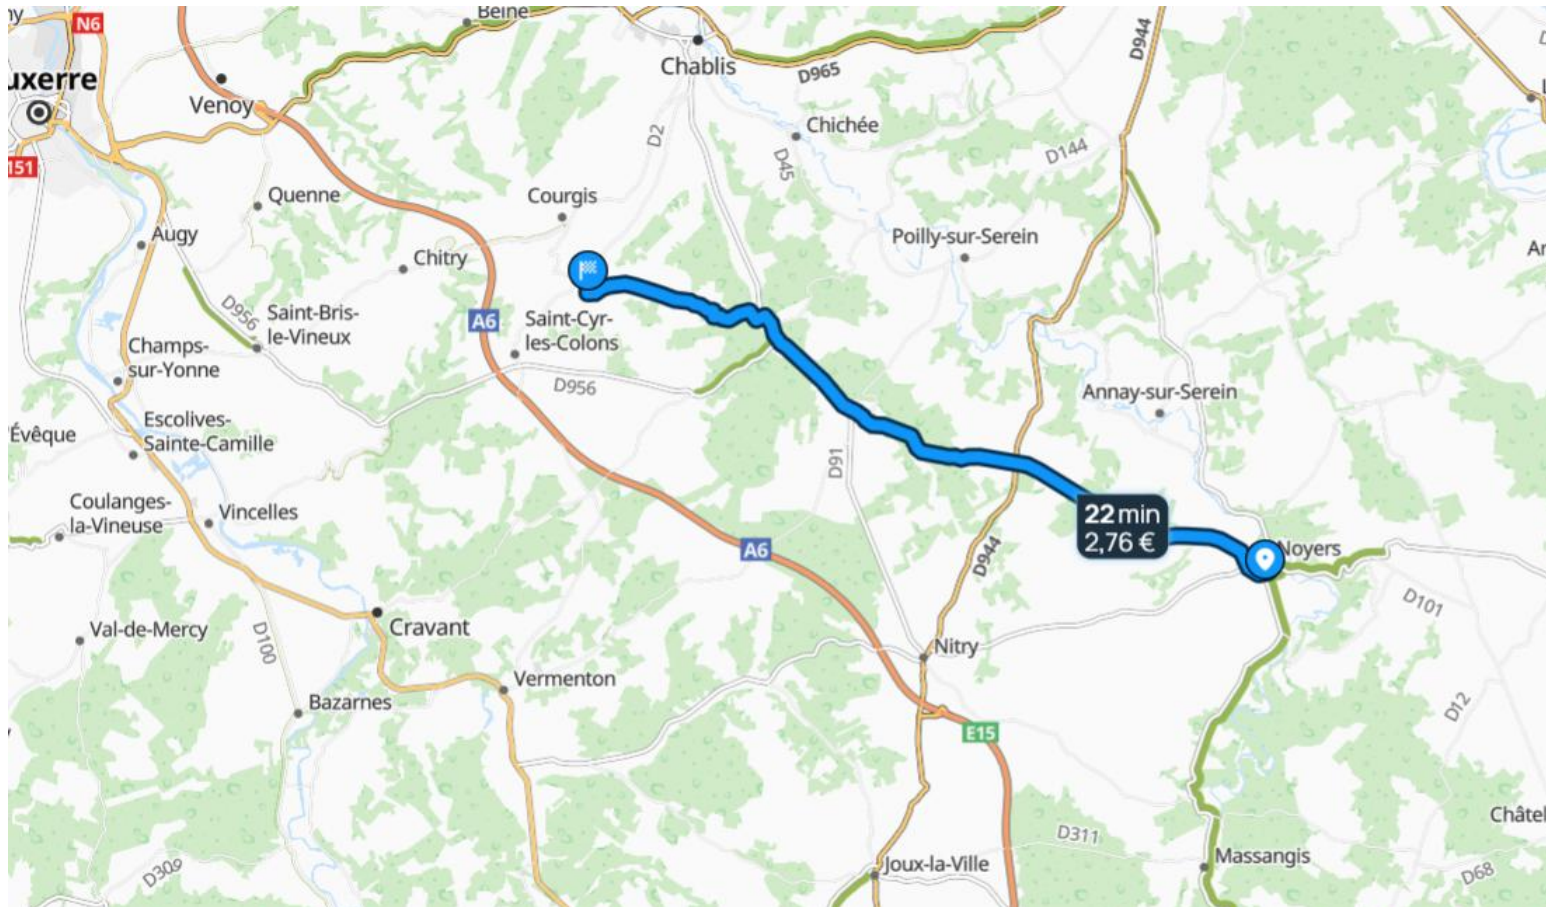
N6
uxerre
Beine
Chablis
D965
D944
Venoy
Chichée
D2
D45
D144
151
Quenne
Courgis
Augy
Chitry
Poilly-sur-Serein
D956
Saint-Bris-le-Vineux
A6
Saint-Cyr-les-Colons
Champs-sur-Yonne
D956
Annay-sur-Serein
Évêque
Escolives-Sainte-Camille
D91
Coulanges-la-Vineuse
Vincelles
22 min
2,76 €
Noyers
A6
D944
D101
Val-de-Mercy
D100
Cravant
Nitry
Vermenton
D12
Bazarnes
E15
Châtel
D311
D309
Joux-la-Ville
Massangis
D68